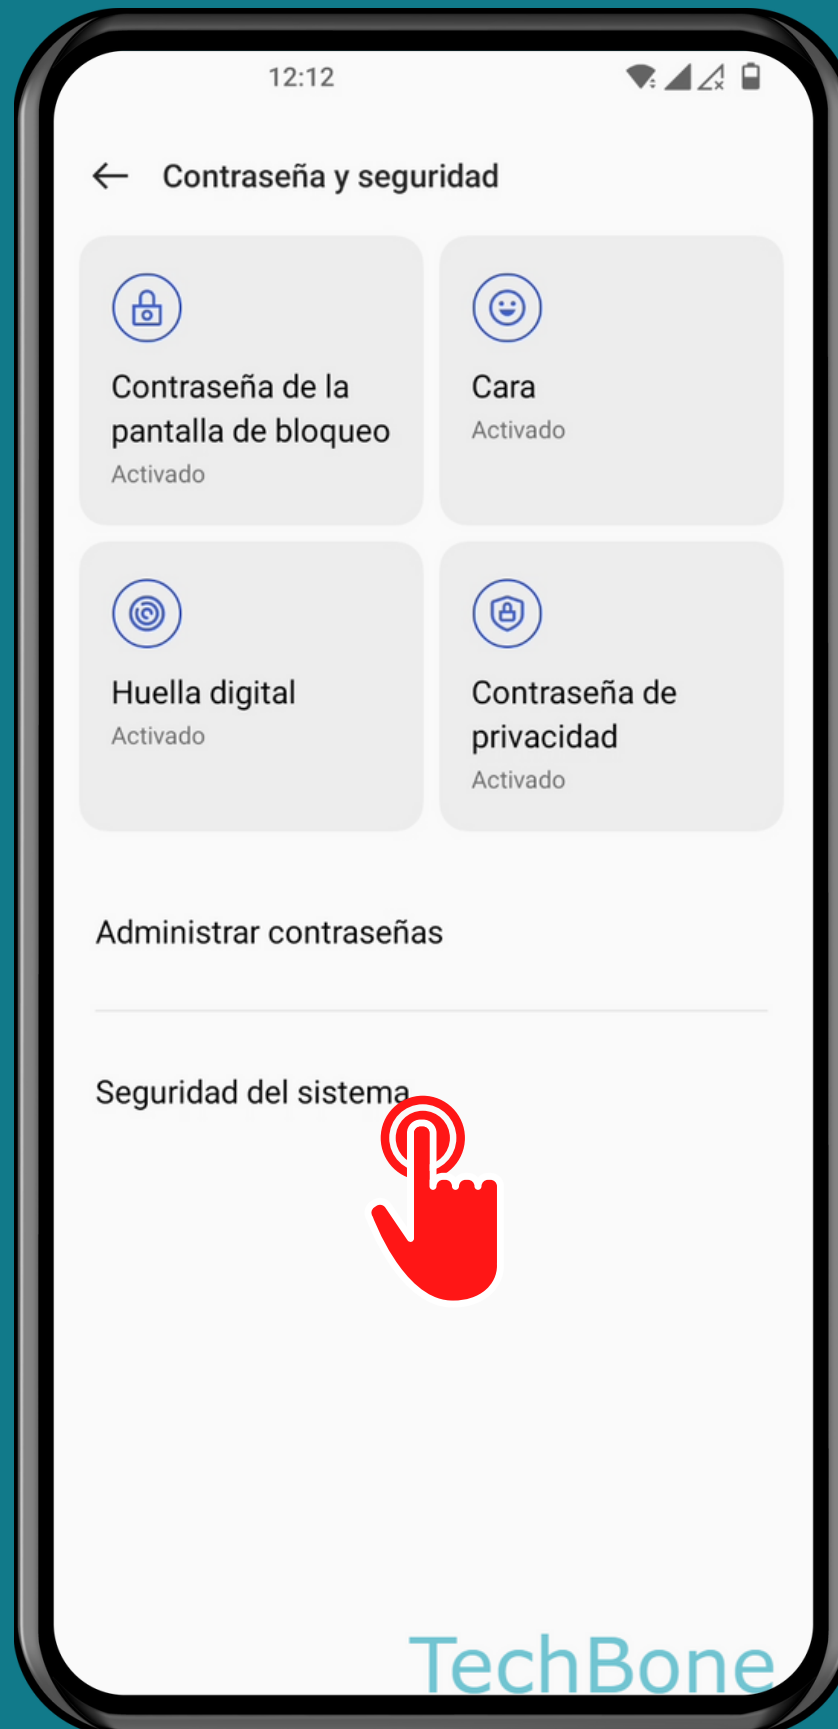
12:12

Contraseña y seguridad

Contraseña de la pantalla de bloqueo
Activado

Cara
Activado

Huella digital
Activado

Contraseña de privacidad
Activado

Administrar contraseñas

Seguridad del sistema

TechBone